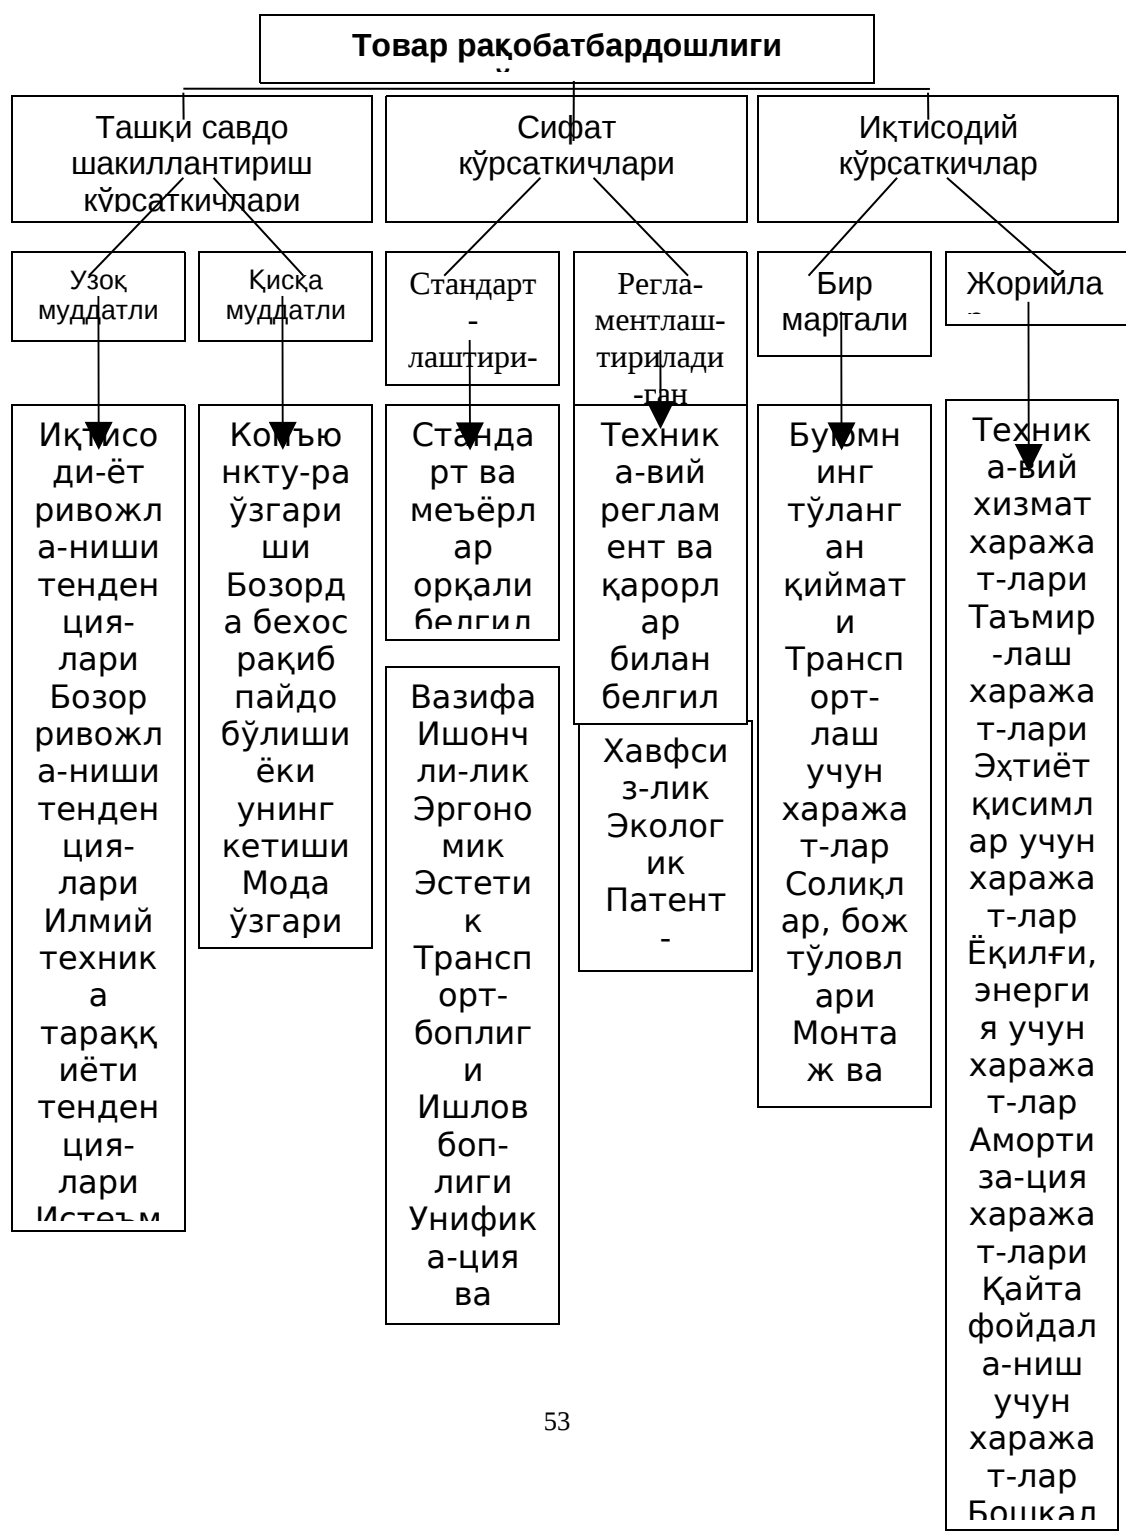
Товар рақобатбардошлиги

Ташқи савдо шакиллантириш кўрсаткичлари

Сифат кўрсаткичлари

Иқтисодий кўрсаткичлар

Узоқ муддатли

Қисқа муддатли

Стандарт-лаштири-

Регла-ментлаш-тирилади-ган

Бир мартали

Жорийла

Иқтисоди-ёт ривожла-ниши тенденция-лари Бозор ривожла-ниши тенденция-лари Илмий техника тараққиёти тенденция-лари Истеъм

Конъюнкту-ра ўзгариши Бозорда бехос рақиб пайдо бўлиши ёки унинг кетиши Мода ўзгари

Стандарт ва меъёрлар орқали белгил

Вазифа Ишончли-лик Эргономик Эстетик Транспорт-боплиги Ишлов боп-лиги Унифика-ция ва

Техника-вий регламент ва қарорлар билан белгил

Хавфсиз-лик Экологик Патент-

Буюмнинг тўланган қиймати Транспорт-лаш учун харажат-лар Солиқлар, бож тўловлари Монтаж ва

Техника-вий хизмат харажат-лари Таъмир-лаш харажат-лари Эҳтиёт қисимлар учун харажат-лар Ёқилғи, энергия учун харажат-лар Амортиза-ция харажат-лари Қайта фойдала-ниш учун харажат-лар Бошқал

53